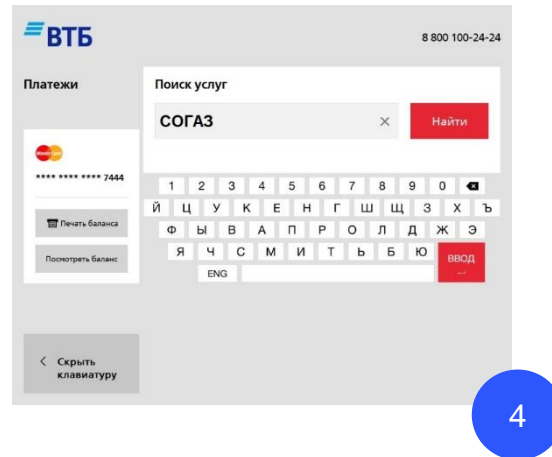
ВТБ

8 800 100-24-24

Платежи

Поиск услуг

СОГАЗ

×

Найти

MasterCard

**** **** **** 7444

Печать баланса

Посмотреть баланс

1 2 3 4 5 6 7 8 9 0

Й Ц У К Е Н Г Ш Щ З Х Ъ

Ф Ы В А П Р О Л Д Ж Э

Я Ч С М И Т Ь Б Ю

ВВОД

ENG

Скрыть клавиатуру

4